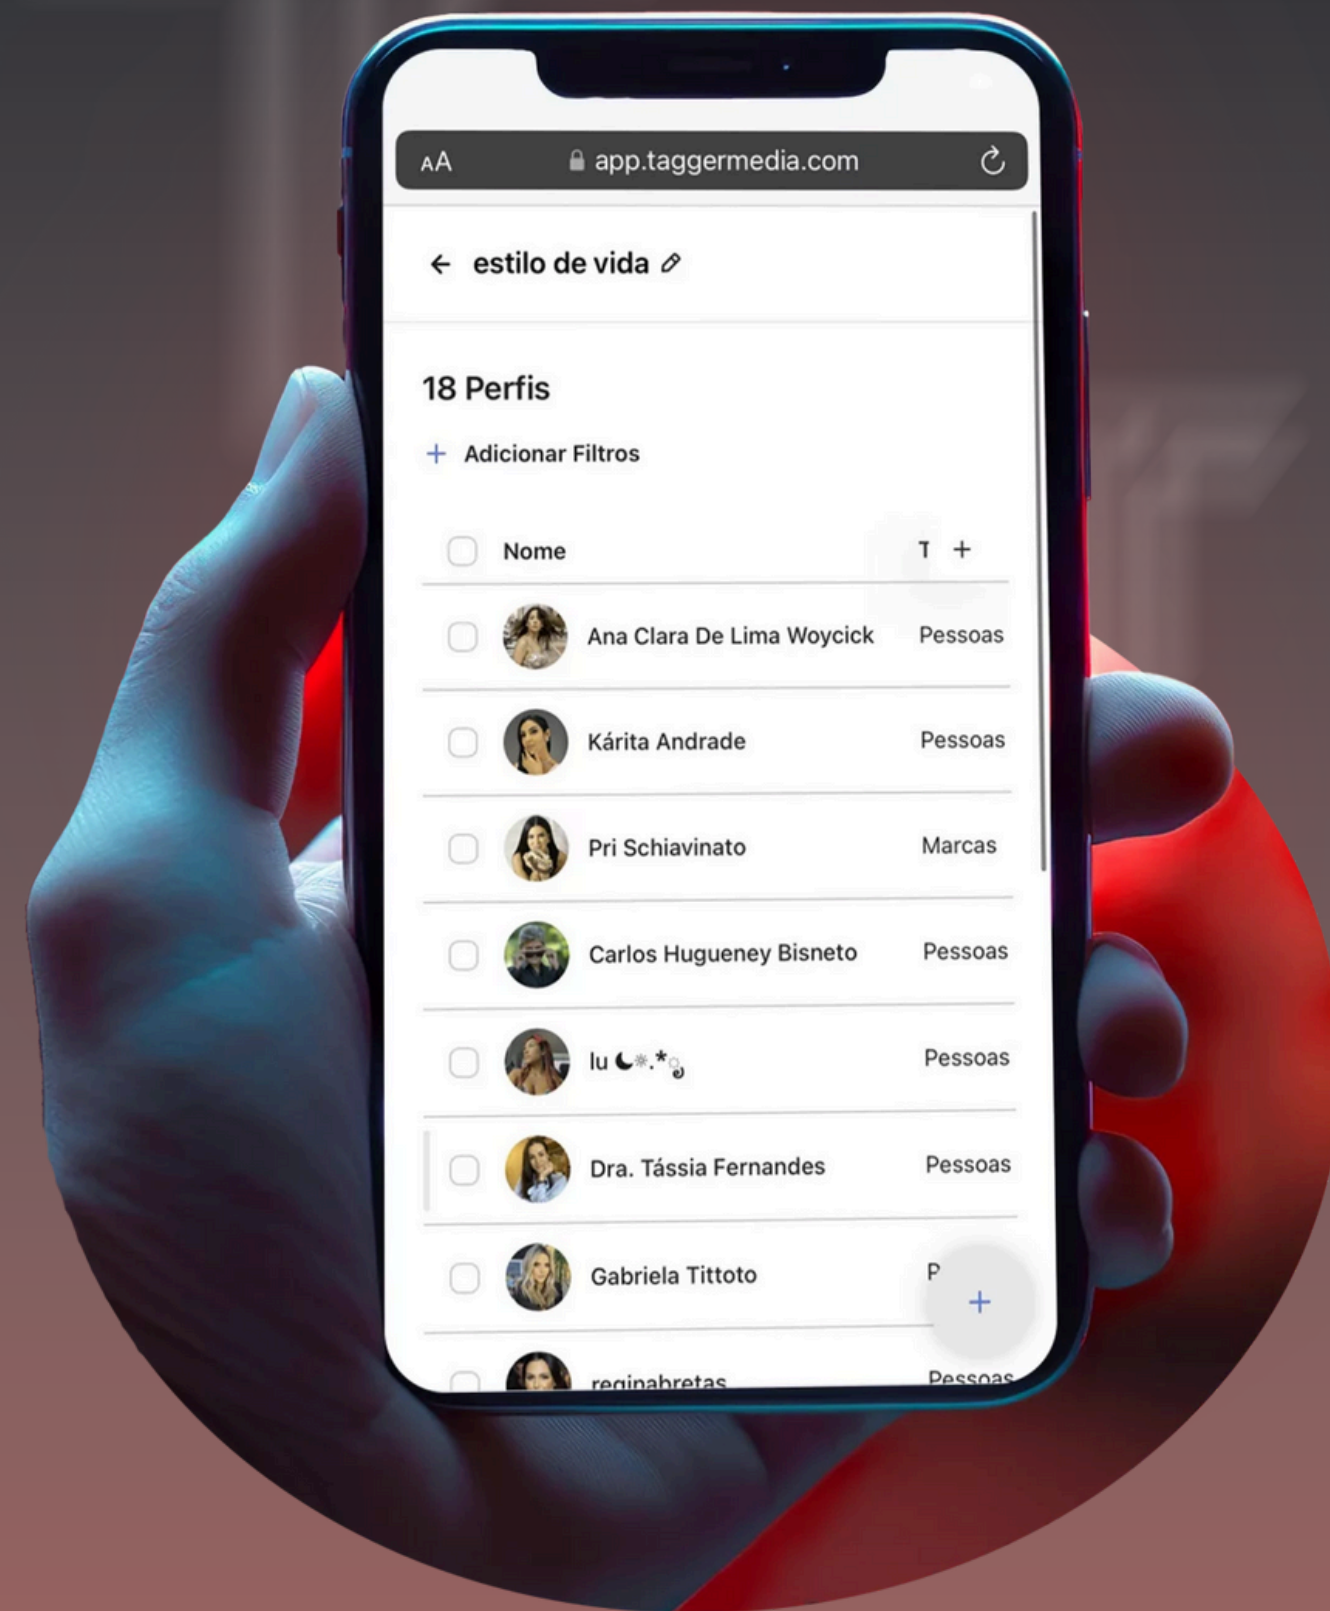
AA app.taggermedia.com

← estilo de vida

18 Perfis

+ Adicionar Filtros

| | Nome | T + |
|---|---|---|
| | Ana Clara De Lima Woycick | Pessoas |
| | Kárita Andrade | Pessoas |
| | Pri Schiavinato | Marcas |
| | Carlos Hugueney Bisneto | Pessoas |
| | lu ☾⋆.*೨ | Pessoas |
| | Dra. Tássia Fernandes | Pessoas |
| | Gabriela Tittoto | P |
| | reginabretas | Pessoas |

+